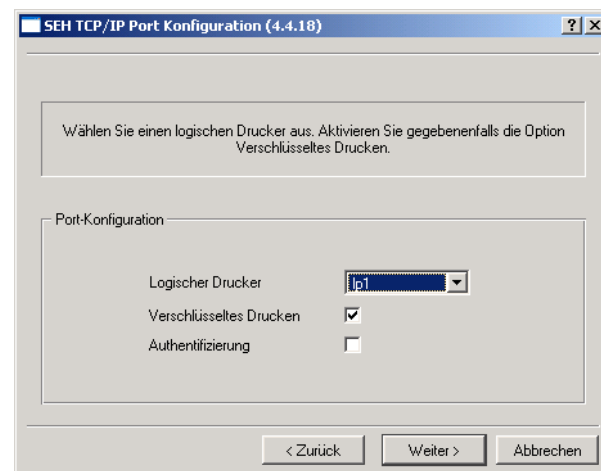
SEH TCP/IP Port Konfiguration (4.4.18)

?

X

Wählen Sie einen logischen Drucker aus. Aktivieren Sie gegebenenfalls die Option Verschlüsseltes Drucken.

Port-Konfiguration

Logischer Drucker

lp1

Verschlüsseltes Drucken

Authentifizierung

< Zurück

Weiter >

Abbrechen